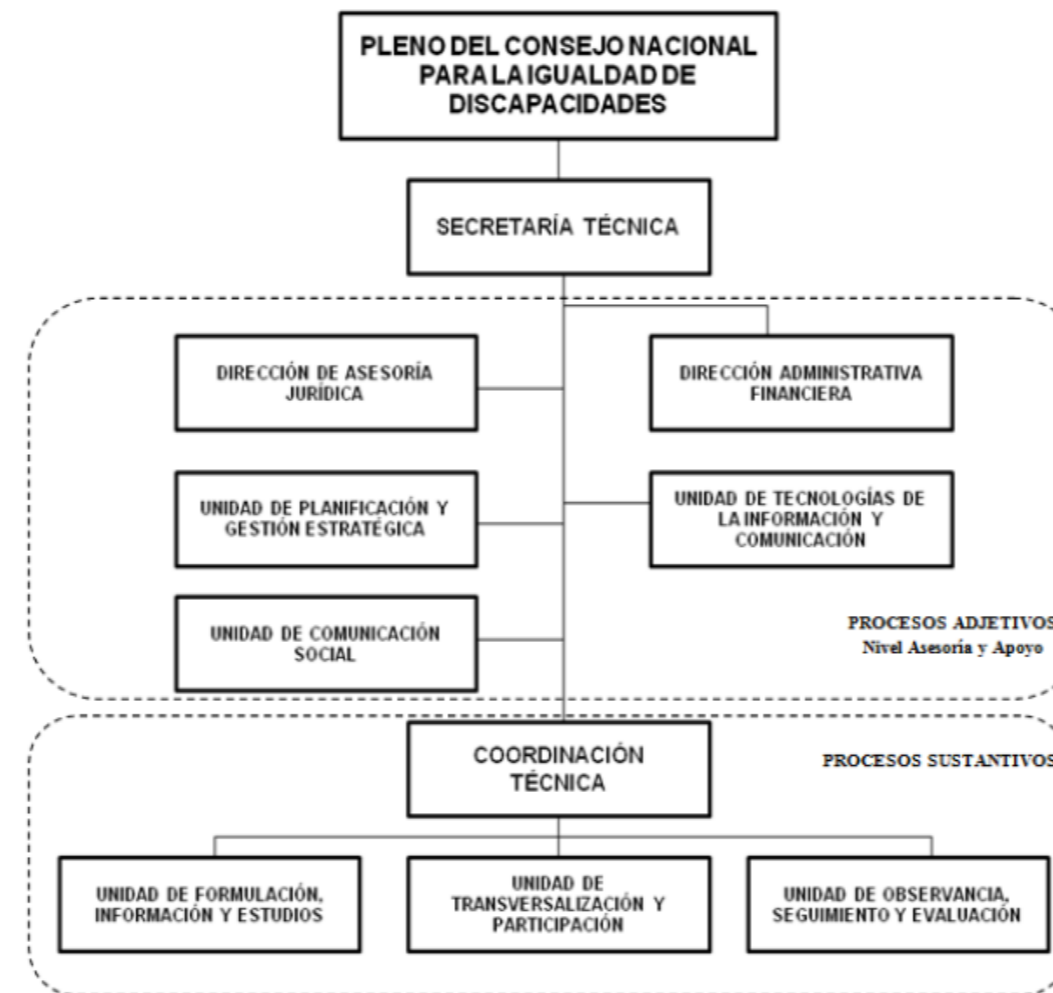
PLENO DEL CONSEJO NACIONAL PARA LA IGUALDAD DE DISCAPACIDADES

SECRETARÍA TÉCNICA

DIRECCIÓN DE ASESORÍA JURÍDICA

DIRECCIÓN ADMINISTRATIVA FINANCIERA

UNIDAD DE PLANIFICACIÓN Y GESTIÓN ESTRATÉGICA

UNIDAD DE TECNOLOGÍAS DE LA INFORMACIÓN Y COMUNICACIÓN

UNIDAD DE COMUNICACIÓN SOCIAL

PROCESOS ADJETIVOS
Nivel Asesoría y Apoyo

COORDINACIÓN TÉCNICA

PROCESOS SUSTANTIVOS

UNIDAD DE FORMULACIÓN, INFORMACIÓN Y ESTUDIOS

UNIDAD DE TRANSVERSALIZACIÓN Y PARTICIPACIÓN

UNIDAD DE OBSERVANCIA, SEGUIMIENTO Y EVALUACIÓN